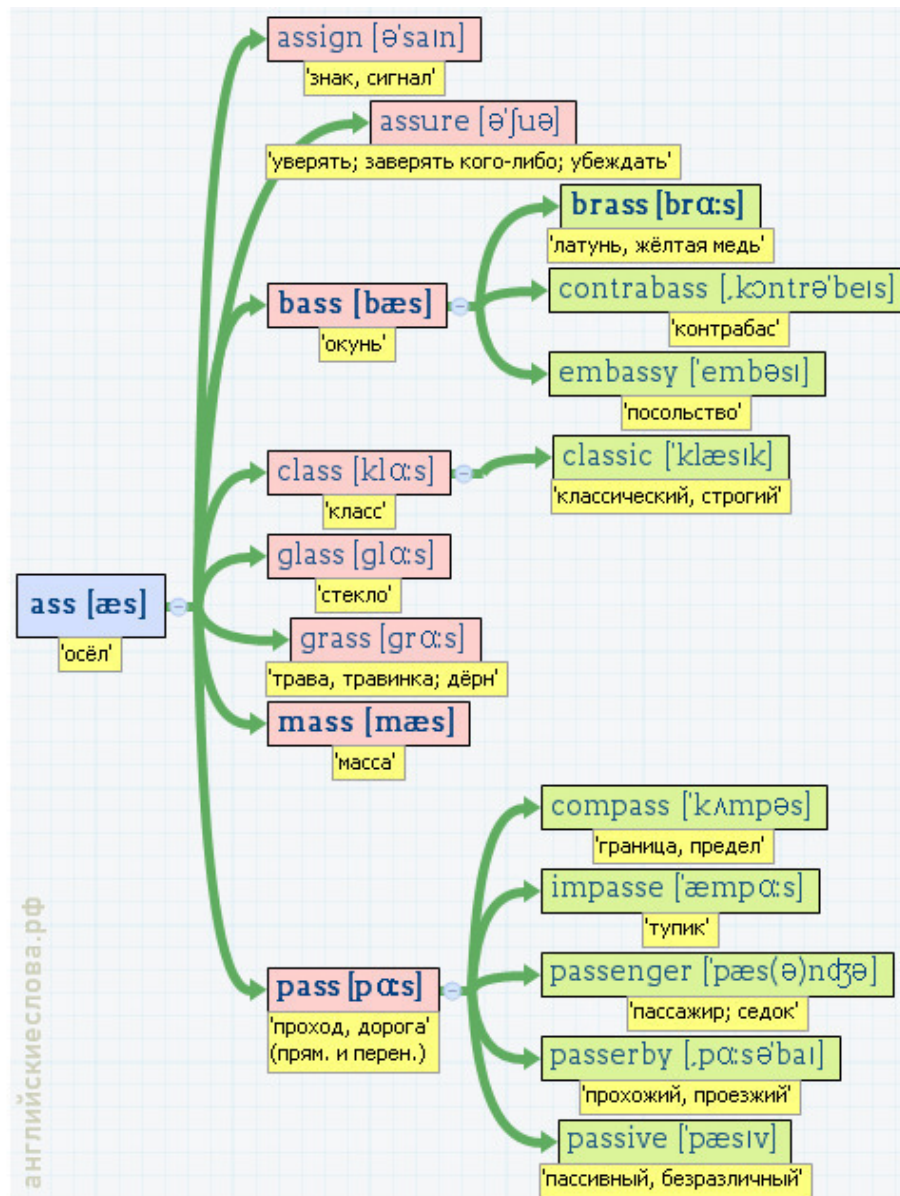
assign [ə'saɪn]
'знак, сигнал'

assure [ə'ʃuə]
'уверять; заверять кого-либо; убеждать'

brass [brɑ:s]
'латунь, жёлтая медь'

bass [bæs]
'окунь'

contrabass [ˌkɔntrə'beɪs]
'контрабас'

embassy ['embəsɪ]
'посольство'

class [klɑ:s]
'класс'

classic ['klæsɪk]
'классический, строгий'

glass [glɑ:s]
'стекло'

ass [æs]
'осёл'

grass [grɑ:s]
'трава, травинка; дёрн'

mass [mæs]
'масса'

compass ['kʌmpəs]
'граница, предел'

impasse ['æmpɑ:s]
'тупик'

pass [pɑ:s]
'проход, дорога' (прям. и перен.)

passenger ['pæs(ə)nʤə]
'пассажир; седок'

passerby [ˌpɑ:sə'baɪ]
'прохожий, проезжий'

passive ['pæsɪv]
'пассивный, безразличный'

английскиеслова.рф